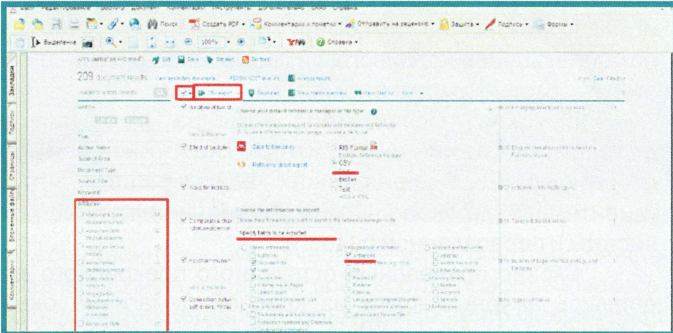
Поиск
Создать PDF
Комментарии и пометки
Отправить на рецензию
Защита
Подпись
Формы
Выделение
100%
Справка
Закладки
Подписи
Страницы
Вложенные файлы
Комментарии
209
Title
Author Name
Source Title
Document Type
Source Title
Keyword
Affiliation
RIS Format
CSV
BibTeX
Text
Specify fields to be exported
Affiliation
Affiliation
Correspondence address